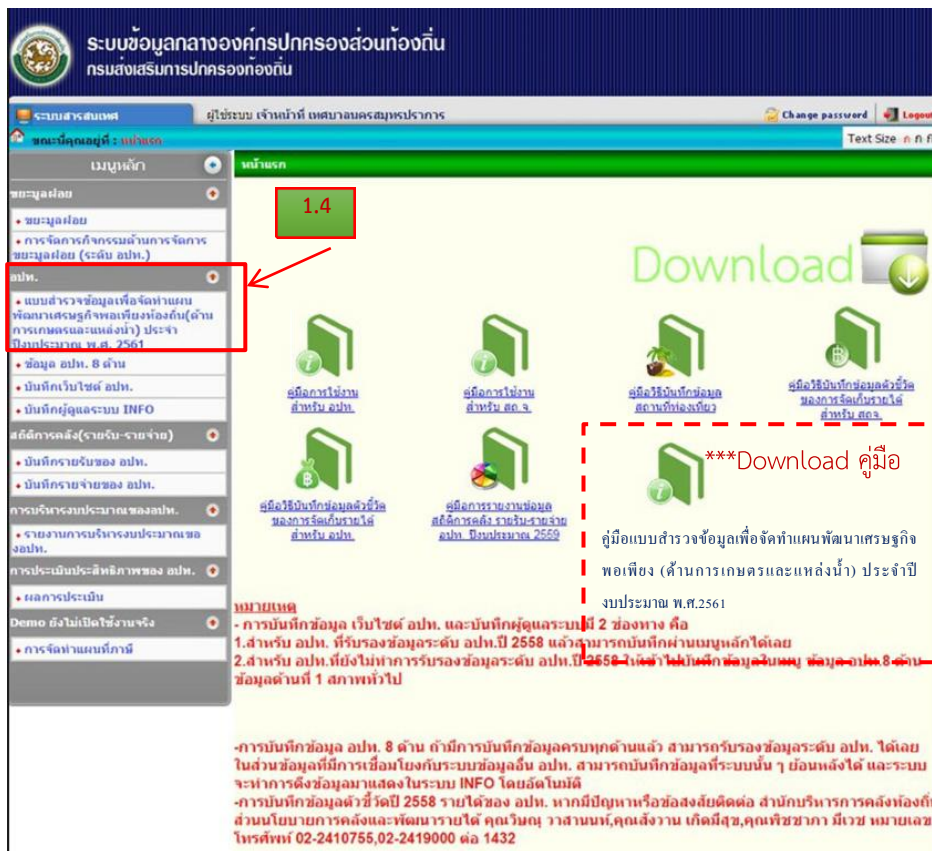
ระบบข้อมูลกลางองค์กรปกครองส่วนท้องถิ่น
กรมส่งเสริมการปกครองท้องถิ่น

ระบบสารสนเทศ | ผู้ใช้ระบบ เจ้าหน้าที่ เทศบาลนครสมุทรปราการ | Change password | Logout

ขณะนี้คุณอยู่ที่ : หน้าแรก | Text Size ก ก ก

เมนูหลัก

ข้อมูลฝอย
• ขยะมูลฝอย
• การจัดการกิจกรรมด้านการจัดการขยะมูลฝอย (ระดับ อปท.)

อปท.
• แบบสำรวจข้อมูลเพื่อจัดทำแผนพัฒนาเศรษฐกิจพอเพียงท้องถิ่น(ด้านการเกษตรและแหล่งน้ำ) ประจำปีงบประมาณ พ.ศ. 2561
• ข้อมูล อปท. 8 ด้าน
• บันทึกเว็บไซต์ อปท.
• บันทึกผู้ดูแลระบบ INFO

สถิติการคลัง(รายรับ-รายจ่าย)
• บันทึกรายรับของ อปท.
• บันทึกรายจ่ายของ อปท.

การบริหารงบประมาณของอปท.
• รายงานการบริหารงบประมาณของอปท.

การประเมินประสิทธิภาพของ อปท.
• ผลการประเมิน

Demo ยังไม่เปิดใช้งานจริง
• การจัดทำแผนที่ภาษี

หน้าแรก

1.4

Download

คู่มือการใช้งาน สำหรับ อปท.

คู่มือการใช้งาน สำหรับ สถ.จ.

คู่มือวิธีบันทึกข้อมูล สถานที่ท่องเที่ยว

คู่มือวิธีบันทึกข้อมูลตัวชี้วัดของการจัดเก็บรายได้ สำหรับ สถจ.

คู่มือวิธีบันทึกข้อมูลตัวชี้วัดของการจัดเก็บรายได้ สำหรับ อปท.

คู่มือการรายงานข้อมูลสถิติการคลัง รายรับ-รายจ่าย อปท. ปีงบประมาณ 2559

***Download คู่มือ

คู่มือแบบสำรวจข้อมูลเพื่อจัดทำแผนพัฒนาเศรษฐกิจพอเพียง (ด้านการเกษตรและแหล่งน้ำ) ประจำปีงบประมาณ พ.ศ.2561

หมายเหตุ
- การบันทึกข้อมูล เว็บไซต์ อปท. และบันทึกผู้ดูแลระบบมี 2 ช่องทาง คือ
1.สำหรับ อปท. ที่รับรองข้อมูลระดับ อปท.ปี 2558 แล้วสามารถบันทึกผ่านเมนูหลักได้เลย
2.สำหรับ อปท.ที่ยังไม่ทำการรับรองข้อมูลระดับ อปท.ปี 2558 ให้เข้าไปบันทึกข้อมูลในเมนู ข้อมูล อปท.8 ด้าน ข้อมูลด้านที่ 1 สภาพทั่วไป

-การบันทึกข้อมูล อปท. 8 ด้าน ถ้ามีการบันทึกข้อมูลครบทุกด้านแล้ว สามารถรับรองข้อมูลระดับ อปท. ได้เลย ในส่วนข้อมูลที่มีการเชื่อมโยงกับระบบข้อมูลอื่น อปท. สามารถบันทึกข้อมูลที่ระบบนั้น ๆ ย้อนหลังได้ และระบบจะทำการดึงข้อมูลมาแสดงในระบบ INFO โดยอัตโนมัติ
-การบันทึกข้อมูลตัวชี้วัดปี 2558 รายได้ของ อปท. หากมีปัญหาหรือข้อสงสัยติดต่อ สำนักบริหารการคลังท้องถิ่น ส่วนนโยบายการคลังและพัฒนารายได้ คุณวิญญู วาสานนท์,คุณสังวาน เกิดมีสุข,คุณพิชชากา มีเวช หมายเลขโทรศัพท์ 02-2410755,02-2419000 ต่อ 1432